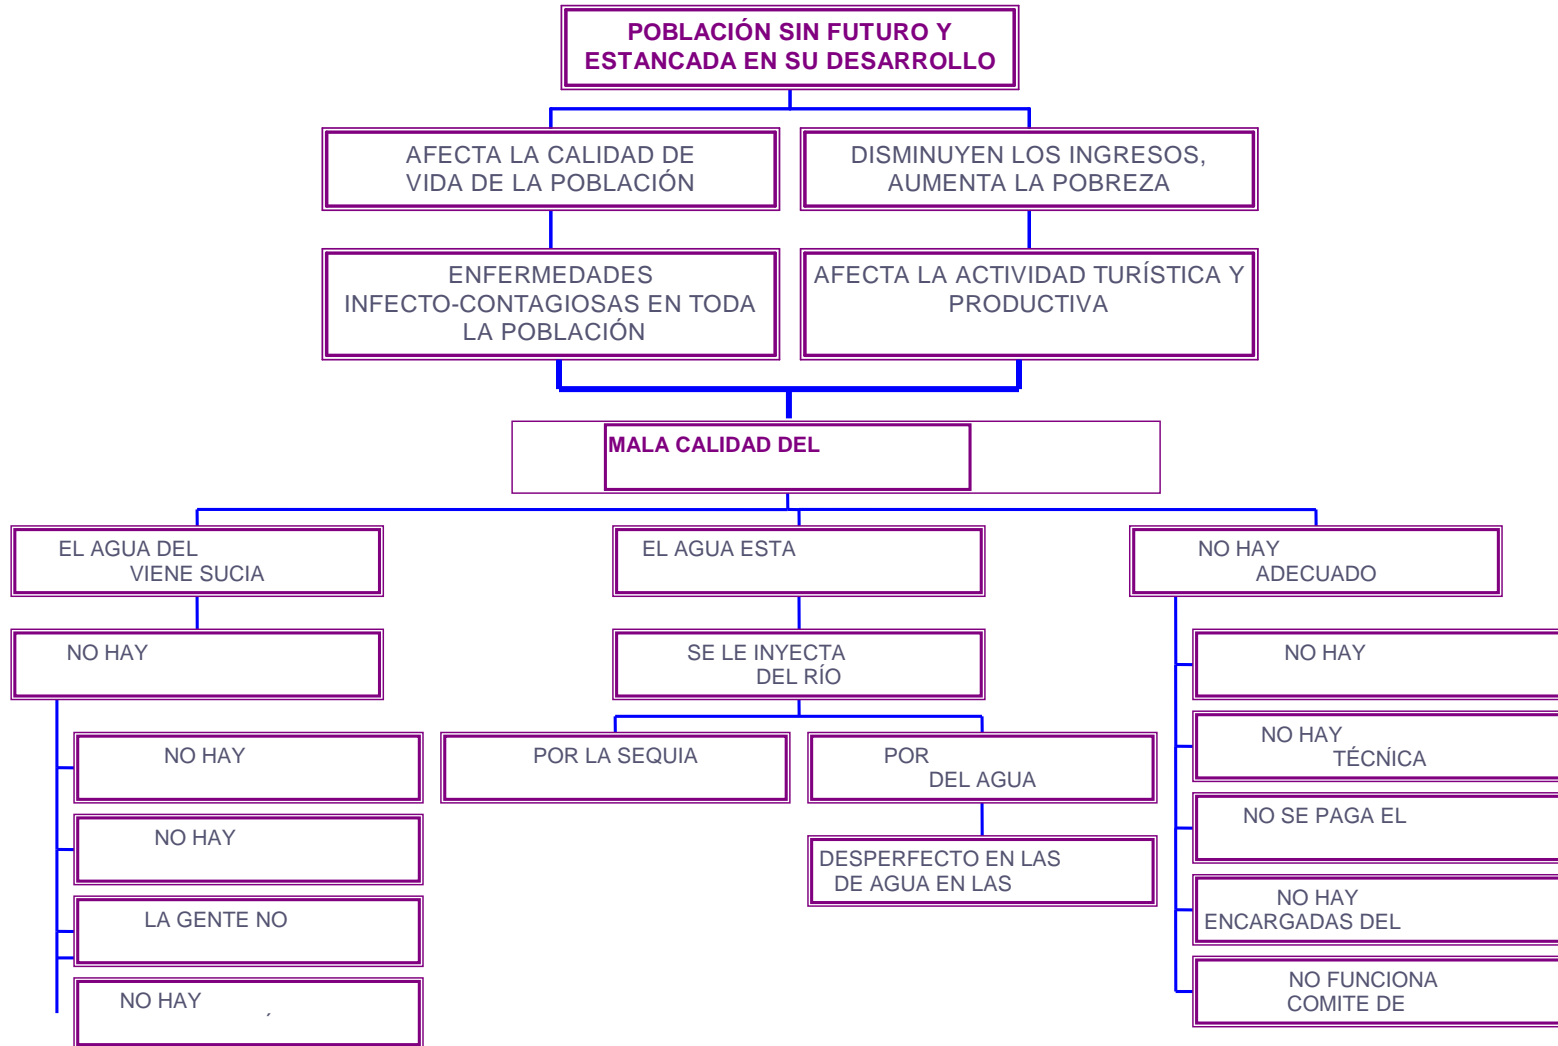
POBLACIÓN SIN FUTURO Y ESTANCADA EN SU DESARROLLO

AFECTA LA CALIDAD DE VIDA DE LA POBLACIÓN

DISMINUYEN LOS INGRESOS, AUMENTA LA POBREZA

ENFERMEDADES INFECTO-CONTAGIOSAS EN TODA LA POBLACIÓN

AFECTA LA ACTIVIDAD TURÍSTICA Y PRODUCTIVA

MALA CALIDAD DEL

EL AGUA DEL VIENE SUCIA

EL AGUA ESTA

NO HAY ADECUADO

NO HAY

SE LE INYECTA DEL RÍO

NO HAY

NO HAY

POR LA SEQUIA

POR DEL AGUA

NO HAY TÉCNICA

NO HAY

NO SE PAGA EL

DESPERFECTO EN LAS DE AGUA EN LAS

LA GENTE NO

NO HAY ENCARGADAS DEL

NO HAY

NO FUNCIONA COMITE DE